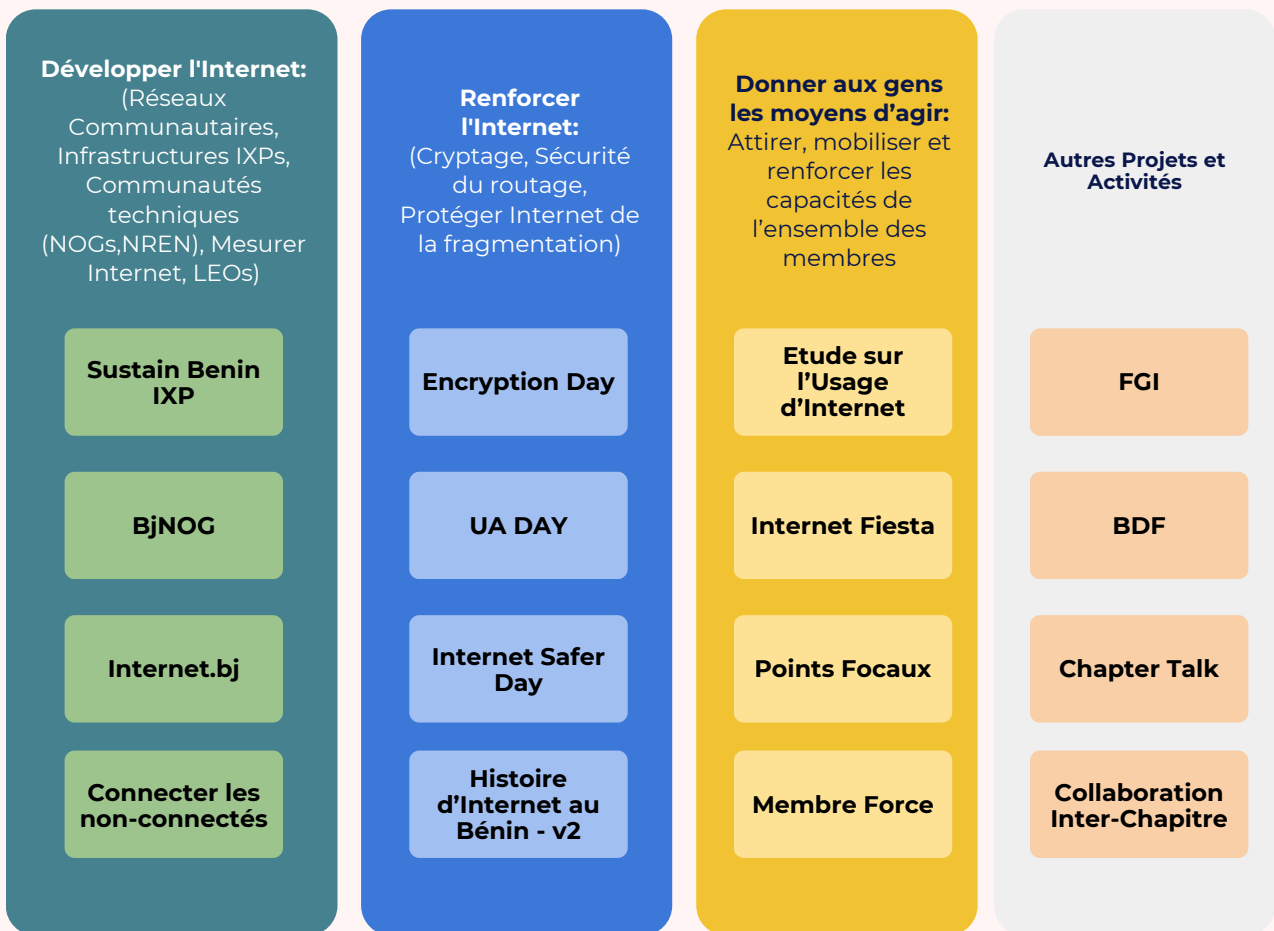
**Développer l'Internet:** (Réseaux Communautaires, Infrastructures IXPs, Communautés techniques (NOGs,NREN), Mesurer Internet, LEOs)

Sustain Benin IXP

BjNOG

Internet.bj

Connecter les non-connectés

**Renforcer l'Internet:** (Cryptage, Sécurité du routage, Protéger Internet de la fragmentation)

Encryption Day

UA DAY

Internet Safer Day

Histoire d'Internet au Bénin - v2

**Donner aux gens les moyens d'agir:** Attirer, mobiliser et renforcer les capacités de l'ensemble des membres

Etude sur l'Usage d'Internet

Internet Fiesta

Points Focaux

Membre Force

**Autres Projets et Activités**

FGI

BDF

Chapter Talk

Collaboration Inter-Chapitre